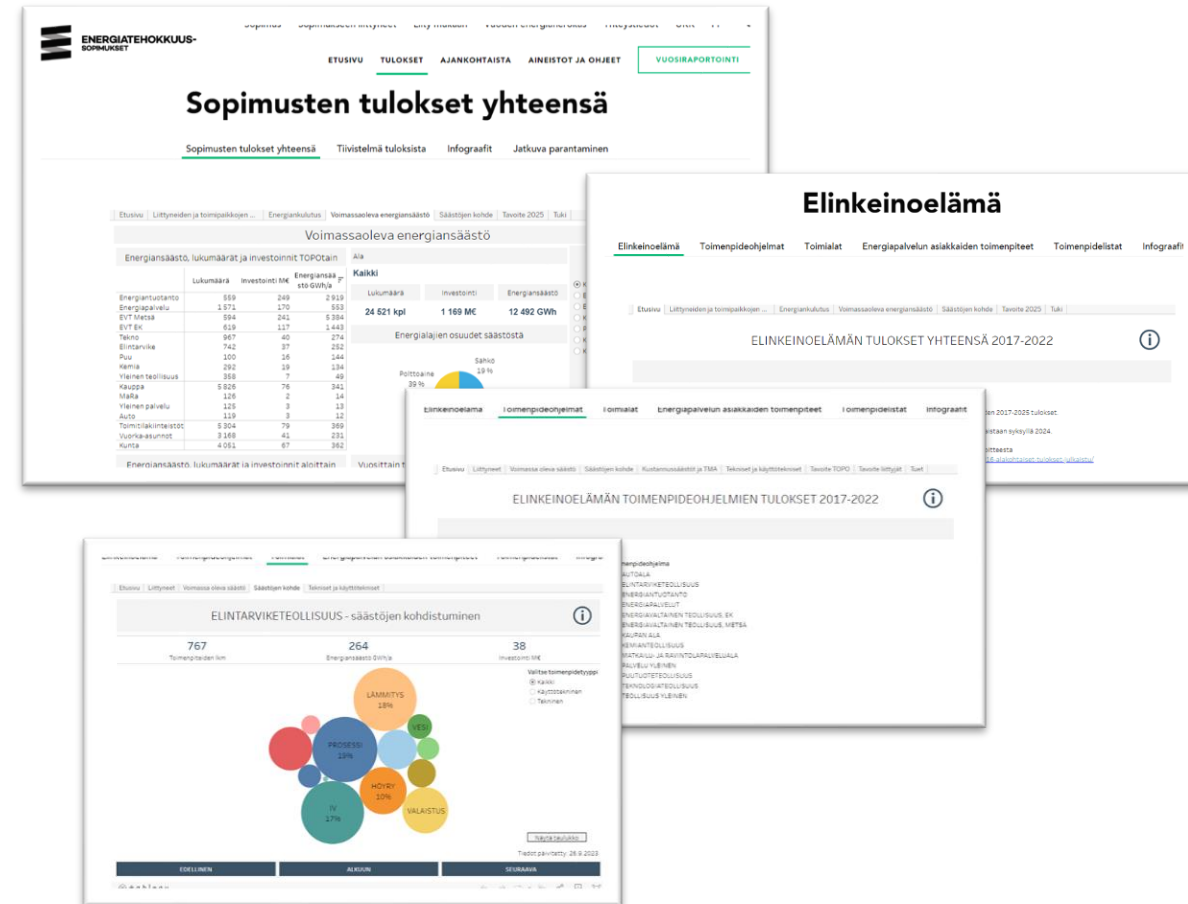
ENERGIATEHOKKUUS-SOPIMUKSET

Sopimus Sopimukseen liittyneet Liity mukaan Vuoden energiateko Yhteystiedot UKK

ETUSIVU TULOKSET AJANKOHTAISTA AINEISTOT JA OHJEET VUOSIRAPORTOINTI

Sopimusten tulokset yhteensä

Sopimusten tulokset yhteensä Tiivistelmä tuloksista Infograafit Jatkuva parantaminen

Etusivu | Liittyneiden ja toimipaikkojen ... | Energiankulutus | Voimassaoleva energiansäästö | Säästöjen kohde | Tavoite 2025 | Tuki

Voimassaoleva energiansäästö

Energiansäästö, lukumäärät ja investoinnit TOPOtain

| | Lukumäärä | Investointi M€ | Energiansäästö GWh/a |
|---|---|---|---|
| Energiantuotanto | 559 | 249 | 2 919 |
| Energiapalvelu | 1 571 | 170 | 553 |
| EVT Metsä | 594 | 241 | 5 384 |
| EVT EK | 619 | 117 | 1 443 |
| Tekno | 967 | 40 | 274 |
| Elintarvike | 742 | 37 | 252 |
| Puu | 100 | 16 | 144 |
| Kemia | 292 | 19 | 134 |
| Yleinen teollisuus | 358 | 7 | 49 |
| Kauppa | 5 826 | 76 | 341 |
| MaRa | 126 | 2 | 14 |
| Yleinen palvelu | 125 | 3 | 13 |
| Auto | 119 | 3 | 12 |
| Toimitilakiinteistöt | 5 304 | 79 | 369 |
| Vuokra-asunnot | 3 168 | 41 | 231 |
| Kunta | 4 051 | 67 | 362 |

Energiansäästö, lukumäärät ja investoinnit aloittain

Ala
Kaikki
Lukumäärä 24 521 kpl
Investointi 1 169 M€
Energiansäästö 12 492 GWh
Energialajien osuudet säästöstä
Polttoaine 39 %
Sähkö 19 %
Vuosittain t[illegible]

Elinkeinoelämä

Elinkeinoelämä Toimenpideohjelmat Toimialat Energiapalvelun asiakkaiden toimenpiteet Toimenpidelistat Infograafit

Etusivu | Liittyneiden ja toimipaikkojen ... | Energiankulutus | Voimassaoleva energiansäästö | Säästöjen kohde | Tavoite 2025 | Tuki

ELINKEINOELÄMÄN TULOKSET YHTEENSÄ 2017-2022

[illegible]ten 2017-2025 tulokset.
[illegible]staan syksyllä 2024.
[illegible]itteesta
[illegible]

Elinkeinoelämä Toimenpideohjelmat Toimialat Energiapalvelun asiakkaiden toimenpiteet Toimenpidelistat Infograafit

Etusivu | Liittyneet | Voimassa oleva säästö | Säästöjen kohde | Kustannussäästöt ja TMA | Tekniset ja käyttötekniset | Tavoite TOPO | Tavoite liittyjät | Tuet

ELINKEINOELÄMÄN TOIMENPIDEOHJELMIEN TULOKSET 2017-2022

Toimenpideohjelma
AUTOALA
ELINTARVIKETEOLLISUUS
ENERGIANTUOTANTO
ENERGIAPALVELUT
ENERGIAVALTAINEN TEOLLISUUS, EK
ENERGIAVALTAINEN TEOLLISUUS, METSÄ
KAUPAN ALA
KEMIANTEOLLISUUS
MATKAILU- JA RAVINTOLAPALVELUALA
PALVELU YLEINEN
PUUTUOTETEOLLISUUS
TEKNOLOGIATEOLLISUUS
TEOLLISUUS YLEINEN

Elinkeinoelämä Toimenpideohjelmat Toimialat Energiapalvelun asiakkaiden toimenpiteet Toimenpidelistat Infogra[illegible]

Etusivu | Liittyneet | Voimassa oleva säästö | Säästöjen kohde | Tekniset ja käyttötekniset

ELINTARVIKETEOLLISUUS - säästöjen kohdistuminen

767
Toimenpiteiden lkm
264
Energiansäästö GWh/a
38
Investointi M€

Valitse toimenpidetyyppi
Kaikki
Käyttötekninen
Tekninen

LÄMMITYS 18%
VESI
PROSESSI 19%
HÖYRY 10%
IV 17%
VALAISTUS

Näytä taulukko
Tiedot päivitetty: 26.9.2023

EDELLINEN ALKUUN SEURAAVA